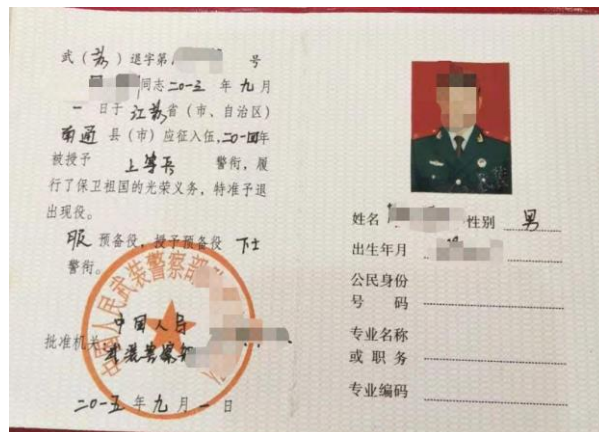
武（警）退字第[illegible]号

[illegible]同志 二0一三 年 九月 一 日于 江苏省（市、自治区） 南通 县（市）应征入伍，二0一四年被授予 上等兵 警衔，履行了保卫祖国的光荣义务，特准予退出现役。

服 预备役，授予预备役 下士 警衔。

中国人民武装警察部队

批准机关 中国人民 武装警察部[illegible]

二0一五 年 九月 一 日

姓名 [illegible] 性别 男

出生年月 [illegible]

公民身份号码

专业名称或职务

专业编码